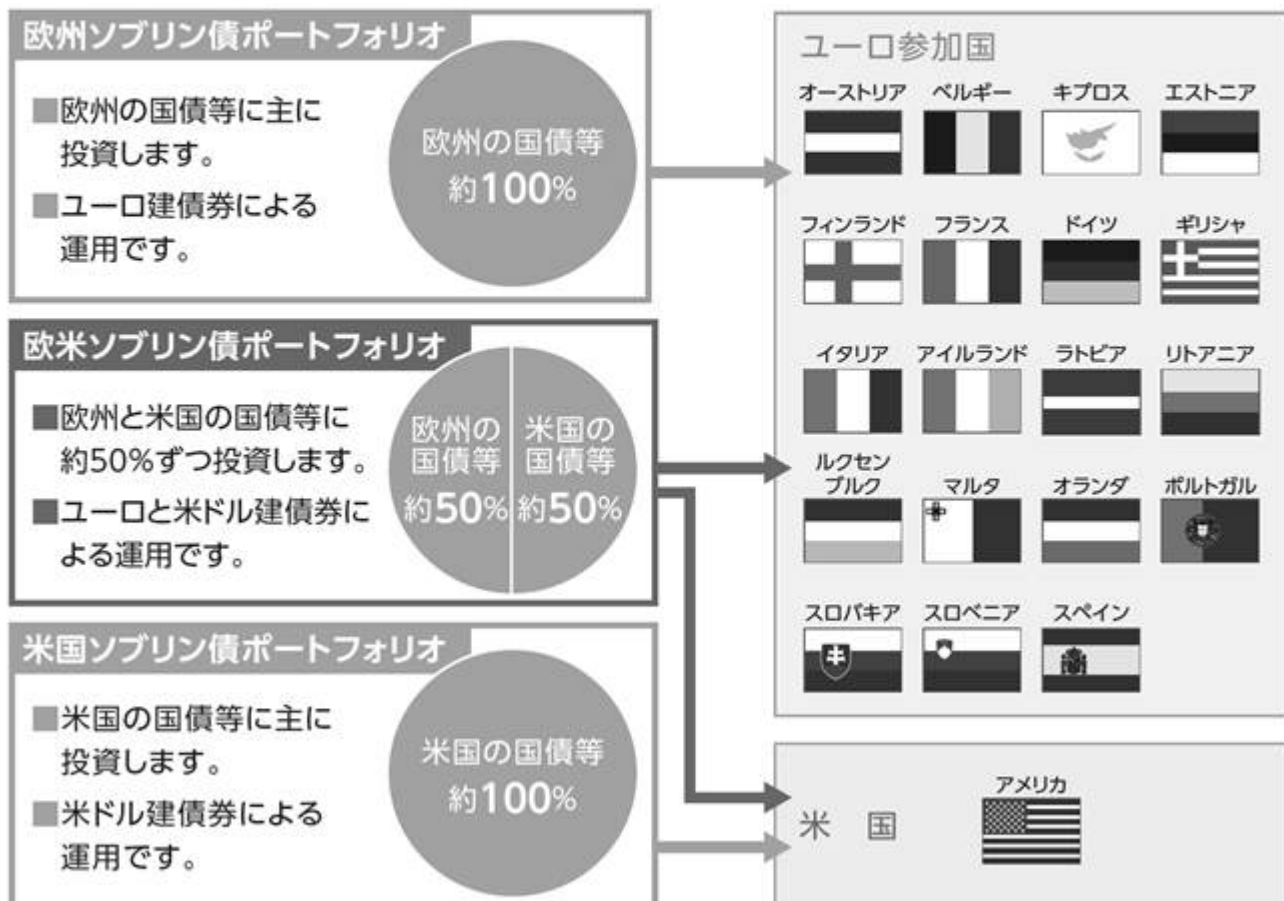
欧州ソブリン債ポートフォリオ

■欧州の国債等に主に投資します。

■ユーロ建債券による運用です。

欧州の国債等
約100%

欧米ソブリン債ポートフォリオ

■欧州と米国の国債等に約50%ずつ投資します。

■ユーロと米ドル建債券による運用です。

欧州の国債等
約50%

米国の国債等
約50%

米国ソブリン債ポートフォリオ

■米国の国債等に主に投資します。

■米ドル建債券による運用です。

米国の国債等
約100%

ユーロ参加国

オーストリア
ベルギー
キプロス
エストニア
フィンランド
フランス
ドイツ
ギリシャ
イタリア
アイルランド
ラトビア
リトアニア
ルクセンブルク
マルタ
オランダ
ポルトガル
スロバキア
スロベニア
スペイン

米　国

アメリカ